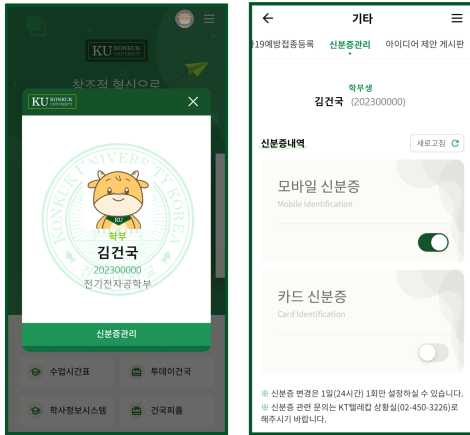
KU KONKUK UNIVERSITY

창조적 혁신으로

KU KONKUK UNIVERSITY

KONKUK UNIVERSITY KOREA

KU

학부
김건국
202300000
전기전자공학부

신분증관리

수업시간표

투데이건국

학사정보시스템

건국피플

기타

19예방접종등록 신분증관리 아이디어 제안 게시판

학부생
김건국 (202300000)

신분증내역

새로고침

모바일 신분증
Mobile Identification

카드 신분증
Card Identification

※ 신분증 변경은 1일(24시간) 1회만 설정하실 수 있습니다.
※ 신분증 관련 문의는 KT텔레캅 상황실(02-450-3226)로 해주시기 바랍니다.